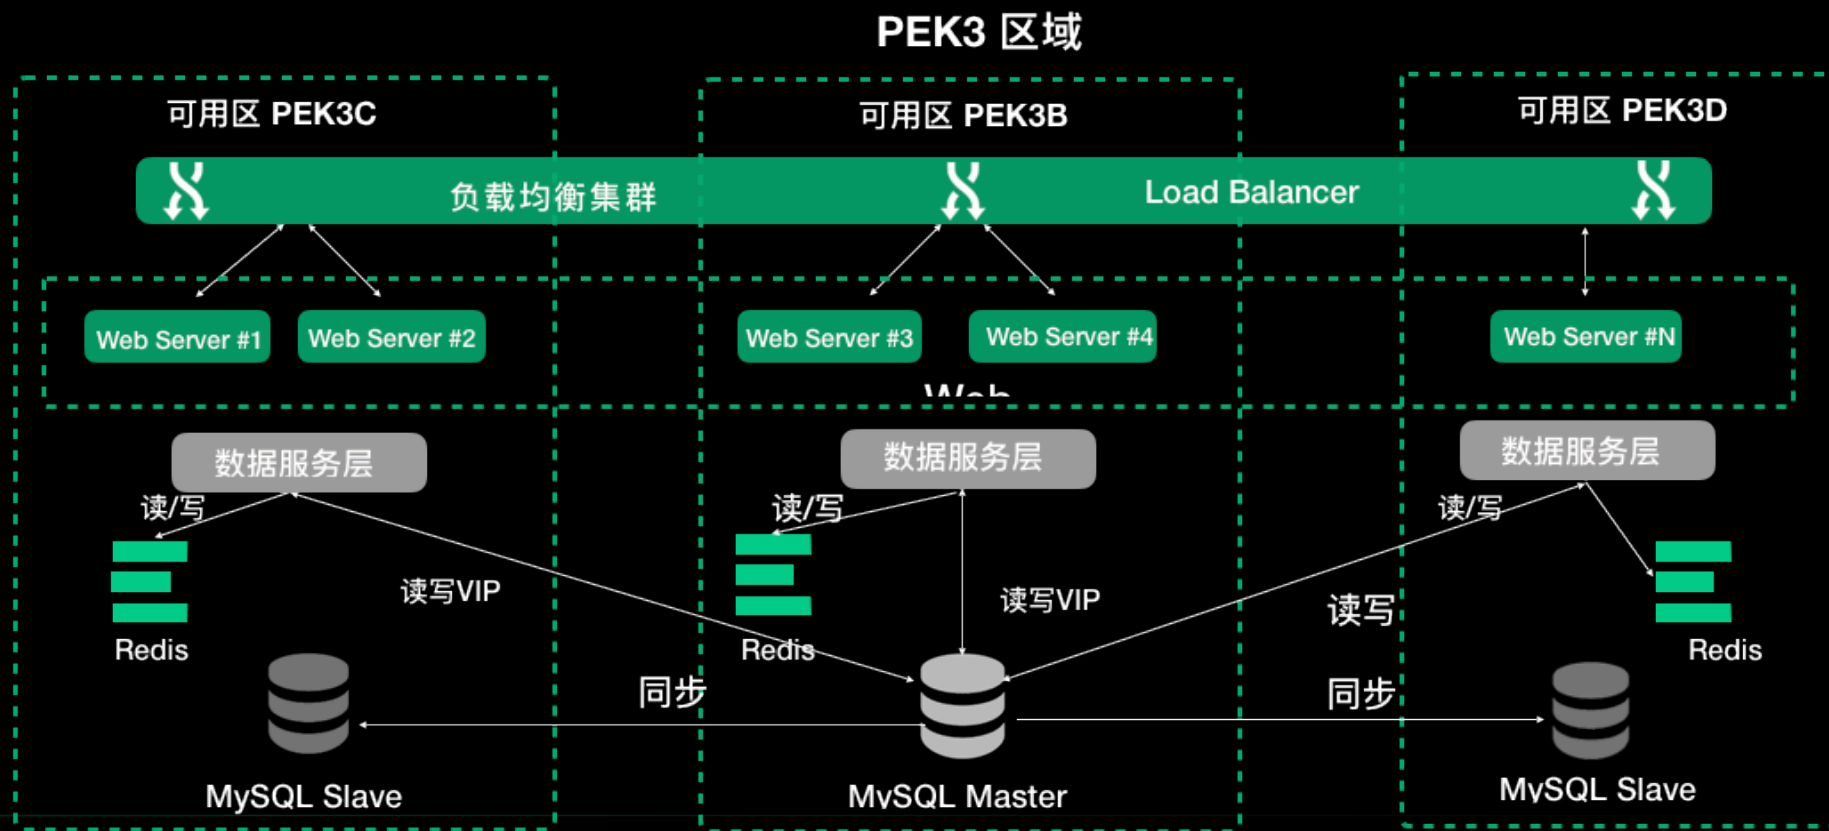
PEK3 区域

可用区 PEK3C

可用区 PEK3B

可用区 PEK3D

负载均衡集群

Load Balancer

Web Server #1

Web Server #2

Web Server #3

Web Server #4

Web Server #N

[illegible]

数据服务层

数据服务层

数据服务层

读/写

读/写

读/写

Redis

Redis

Redis

读写VIP

读写VIP

读写

同步

同步

MySQL Slave

MySQL Master

MySQL Slave